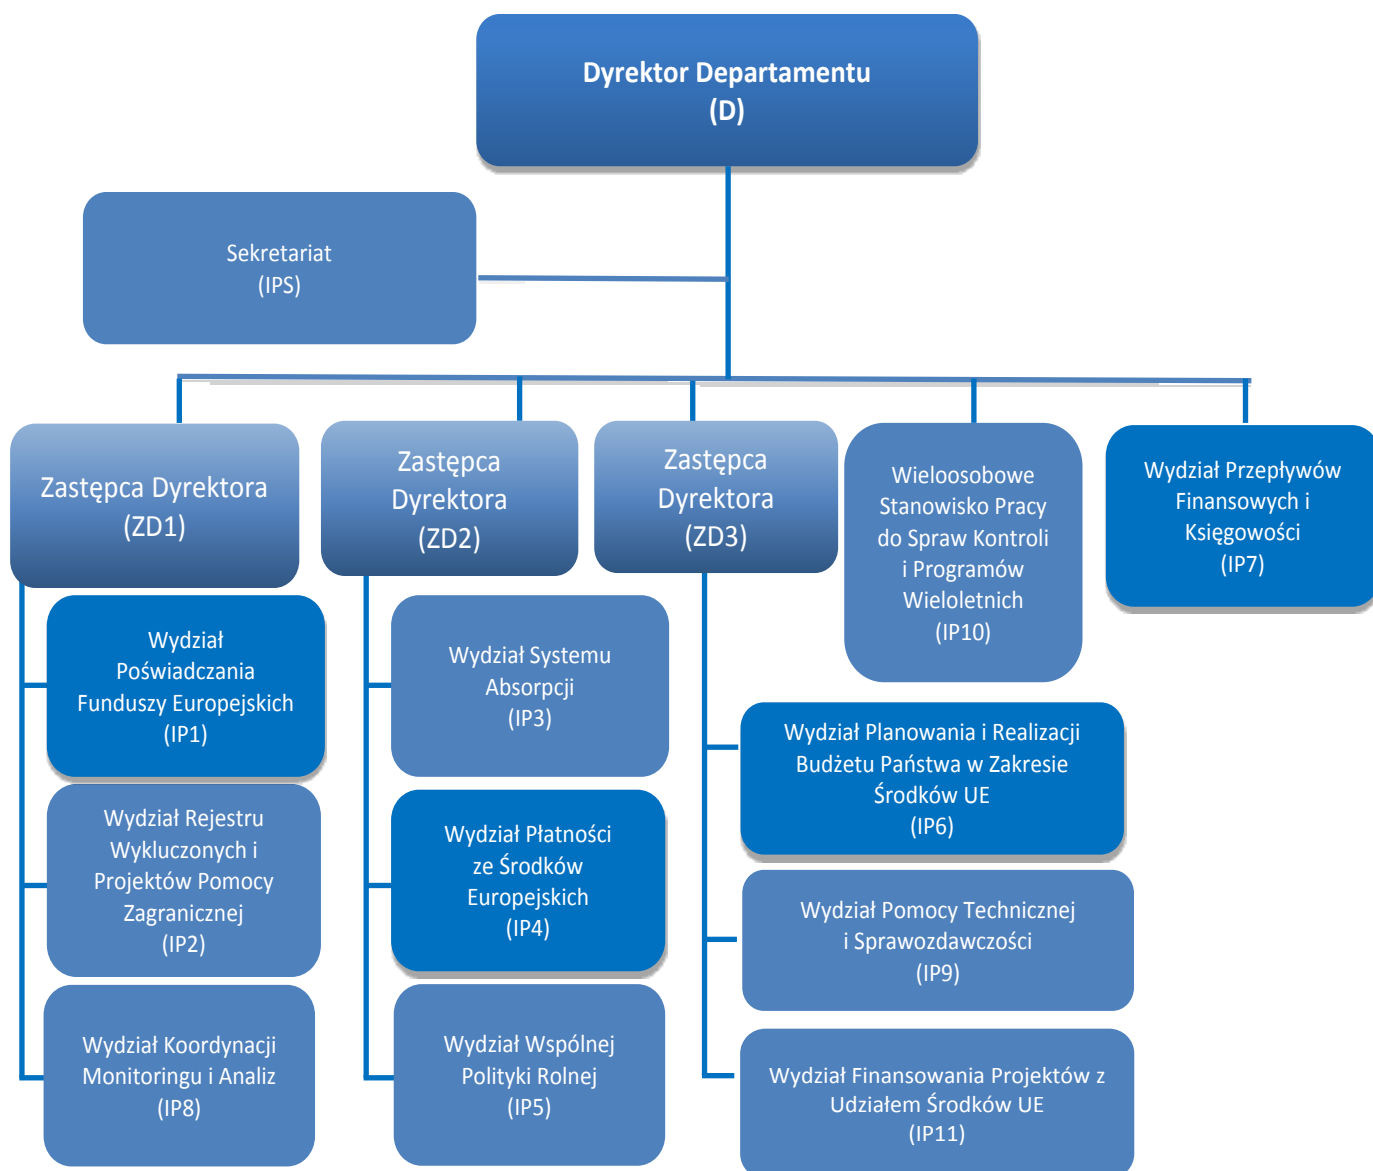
Dyrektor Departamentu
(D)

Sekretariat
(IPS)

Zastępca Dyrektora
(ZD1)

Zastępca Dyrektora
(ZD2)

Zastępca Dyrektora
(ZD3)

Wieloosobowe Stanowisko Pracy do Spraw Kontroli i Programów Wieloletnich
(IP10)

Wydział Przepływów Finansowych i Księgowości
(IP7)

Wydział Poświadczania Funduszy Europejskich
(IP1)

Wydział Rejestru Wykluczonych i Projektów Pomocy Zagranicznej
(IP2)

Wydział Koordynacji Monitoringu i Analiz
(IP8)

Wydział Systemu Absorpcji
(IP3)

Wydział Płatności ze Środków Europejskich
(IP4)

Wydział Wspólnej Polityki Rolnej
(IP5)

Wydział Planowania i Realizacji Budżetu Państwa w Zakresie Środków UE
(IP6)

Wydział Pomocy Technicznej i Sprawozdawczości
(IP9)

Wydział Finansowania Projektów z Udziałem Środków UE
(IP11)